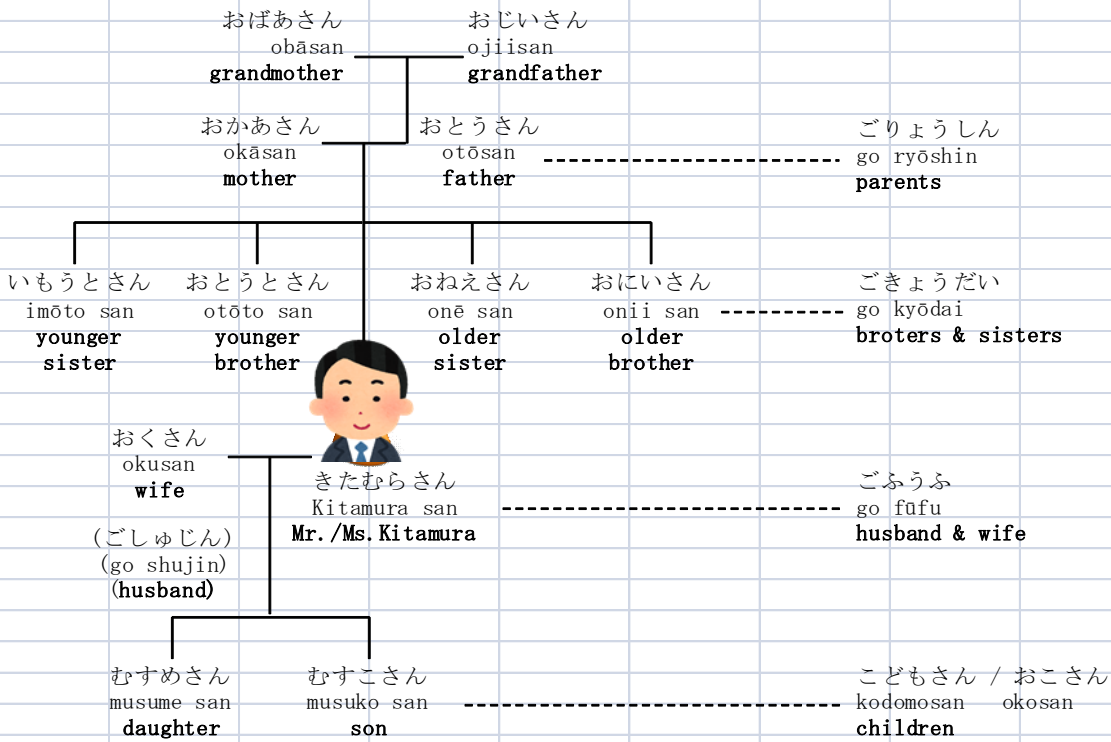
おばあさん
obāsan
grandmother

おじいさん
ojiisan
grandfather

おかあさん
okāsan
mother

おとうさん
otōsan
father

ごりょうしん
go ryōshin
parents

いもうとさん
imōto san
younger sister

おとうとさん
otōto san
younger brother

おねえさん
onē san
older sister

おにいさん
onii san
older brother

ごきょうだい
go kyōdai
broters & sisters

おくさん
okusan
wife

(ごしゅじん)
(go shujin)
(husband)

きたむらさん
Kitamura san
Mr./Ms.Kitamura

ごふうふ
go fūfu
husband & wife

むすめさん
musume san
daughter

むすこさん
musuko san
son

こどもさん / おこさん
kodomosan okosan
children